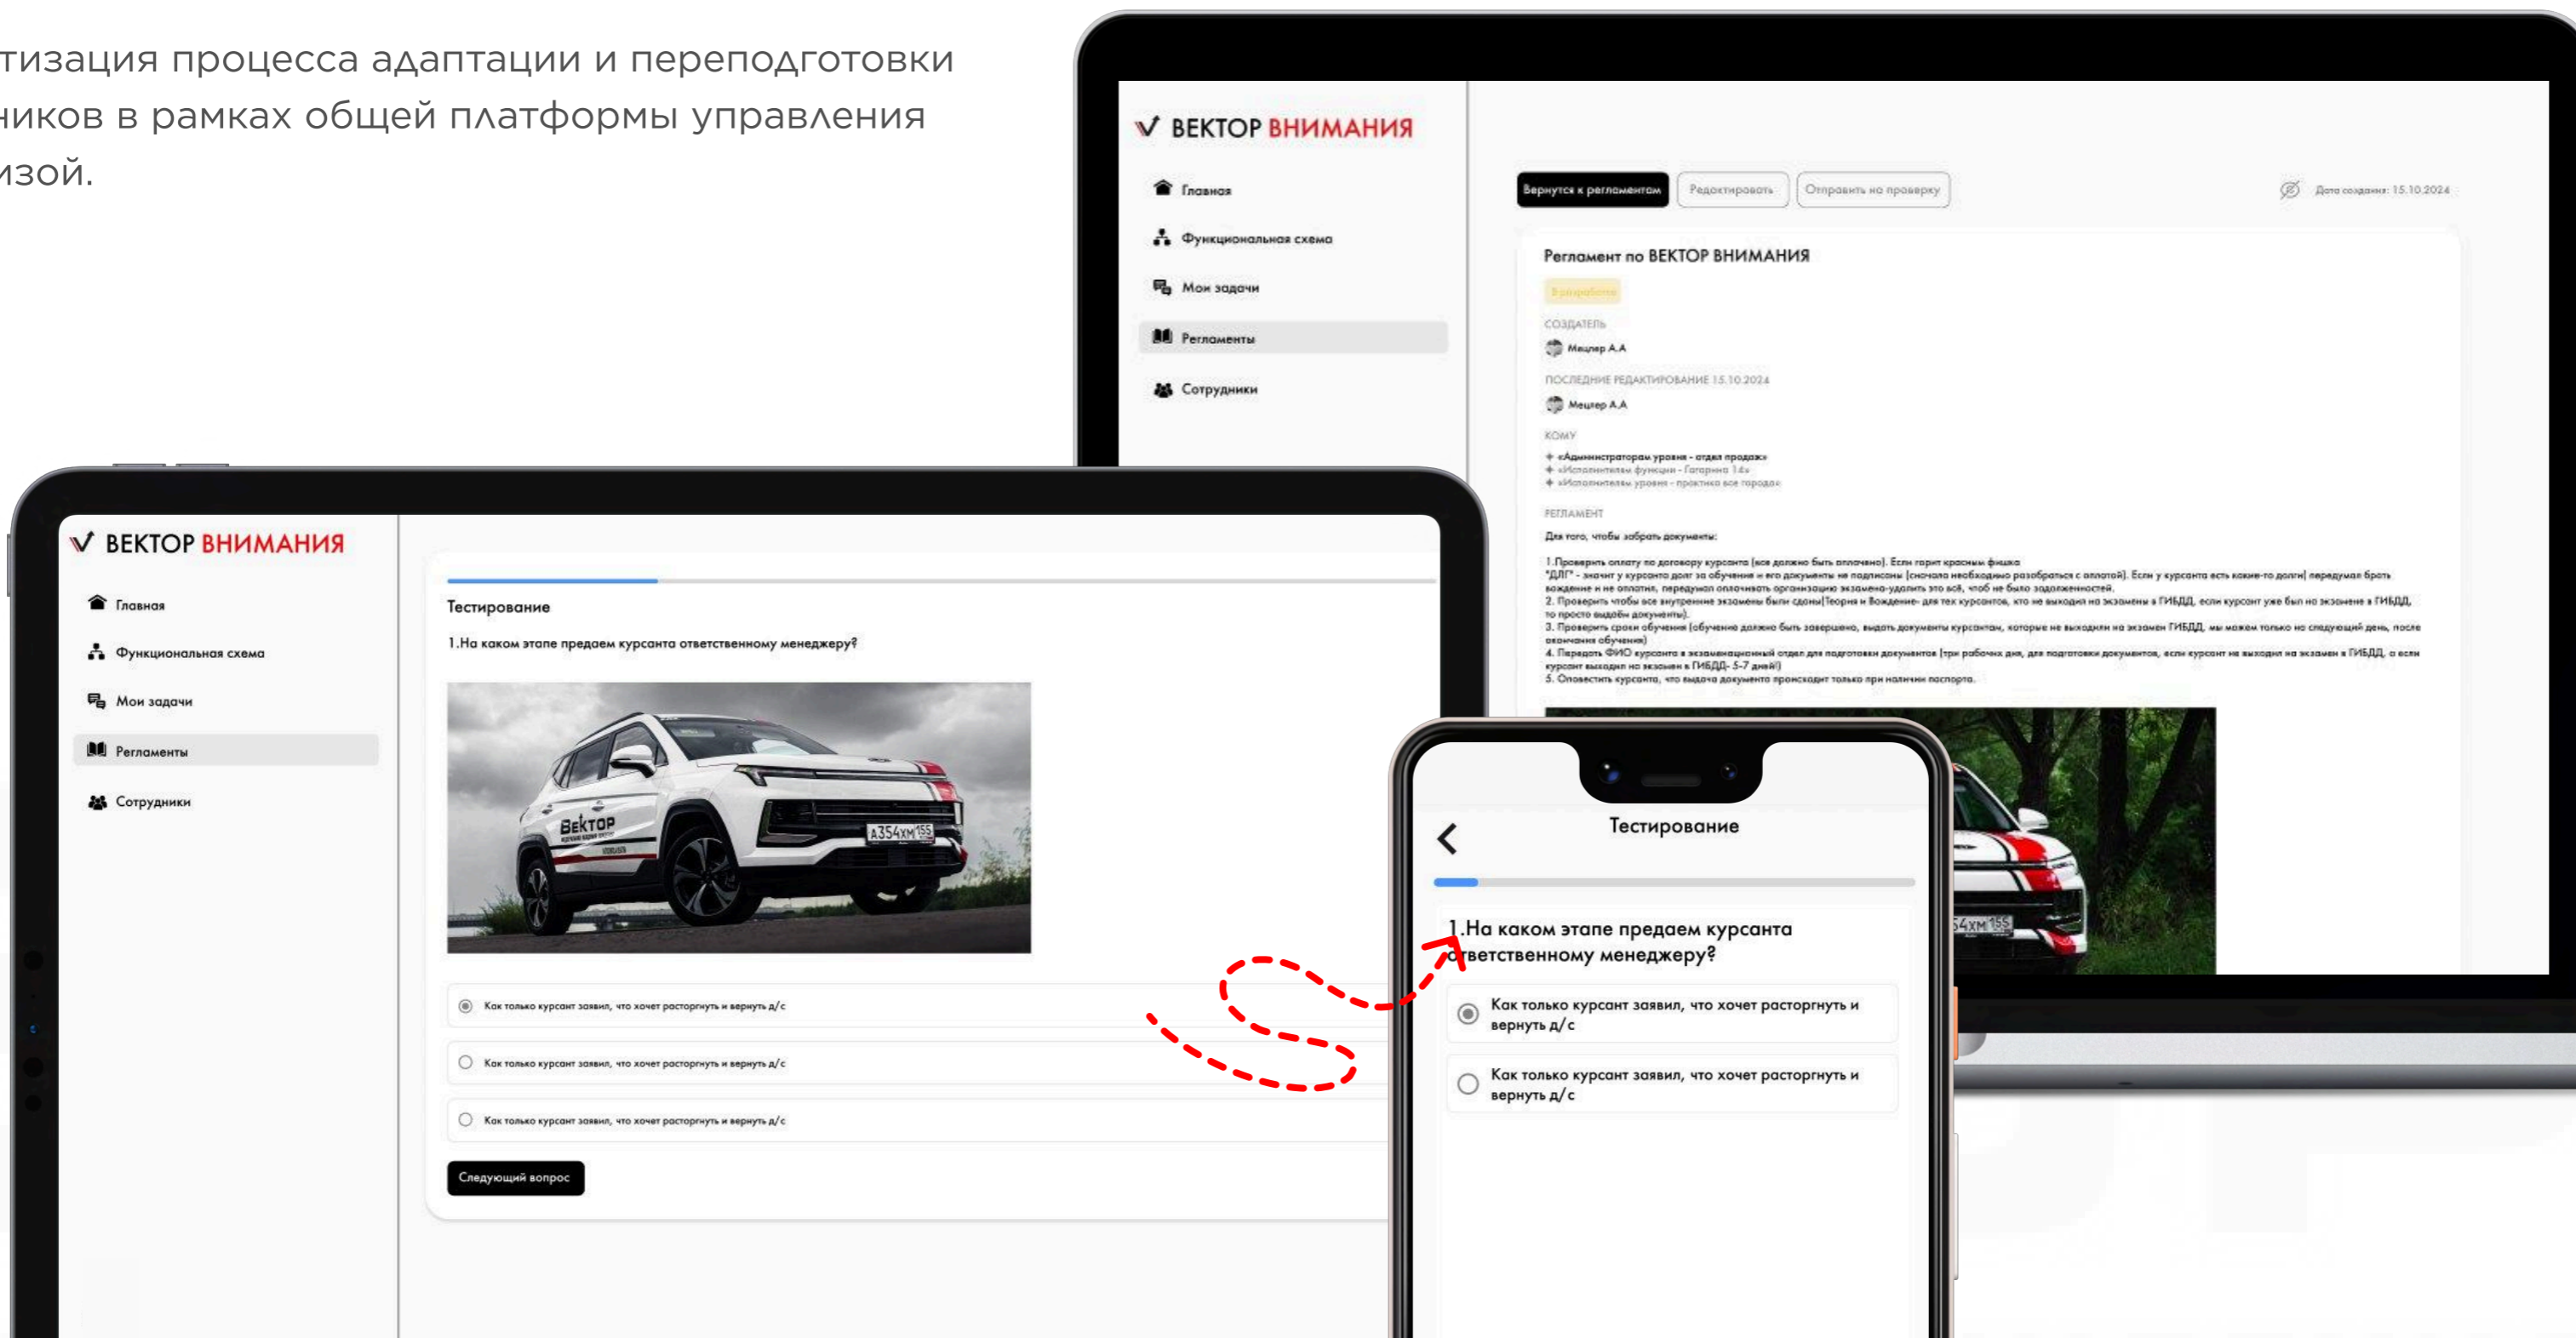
тизация процесса адаптации и переподготовки ников в рамках общей платформы управления изой.

ВЕКТОР ВНИМАНИЯ

Главная
Функциональная схема
Мои задачи
Регламенты
Сотрудники

Вернутся к регламентам | Редактировать | Отправить на проверку

Дата создания: 15.10.2024

Регламент по ВЕКТОР ВНИМАНИЯ

В разработке

СОЗДАТЕЛЬ
Мецлер А.А

ПОСЛЕДНЕЕ РЕДАКТИРОВАНИЕ 15.10.2024
Мецлер А.А

КОМУ
+ «Администраторам уровня - отдел продаж»
+ «Исполнителям функции - Гагарина 14»
+ «Исполнителям уровня - практика все города»

РЕГЛАМЕНТ

Для того, чтобы забрать документы:

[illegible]

ВЕКТОР ВНИМАНИЯ

Главная
Функциональная схема
Мои задачи
Регламенты
Сотрудники

Тестирование

1.На каком этапе предаем курсанта ответственному менеджеру?

Вектор
А354ХМ 155

Как только курсант заявил, что хочет расторгнуть и вернуть д/с
Как только курсант заявил, что хочет расторгнуть и вернуть д/с
Как только курсант заявил, что хочет расторгнуть и вернуть д/с

Следующий вопрос

Тестирование

1.На каком этапе предаем курсанта ответственному менеджеру?

Как только курсант заявил, что хочет расторгнуть и вернуть д/с
Как только курсант заявил, что хочет расторгнуть и вернуть д/с